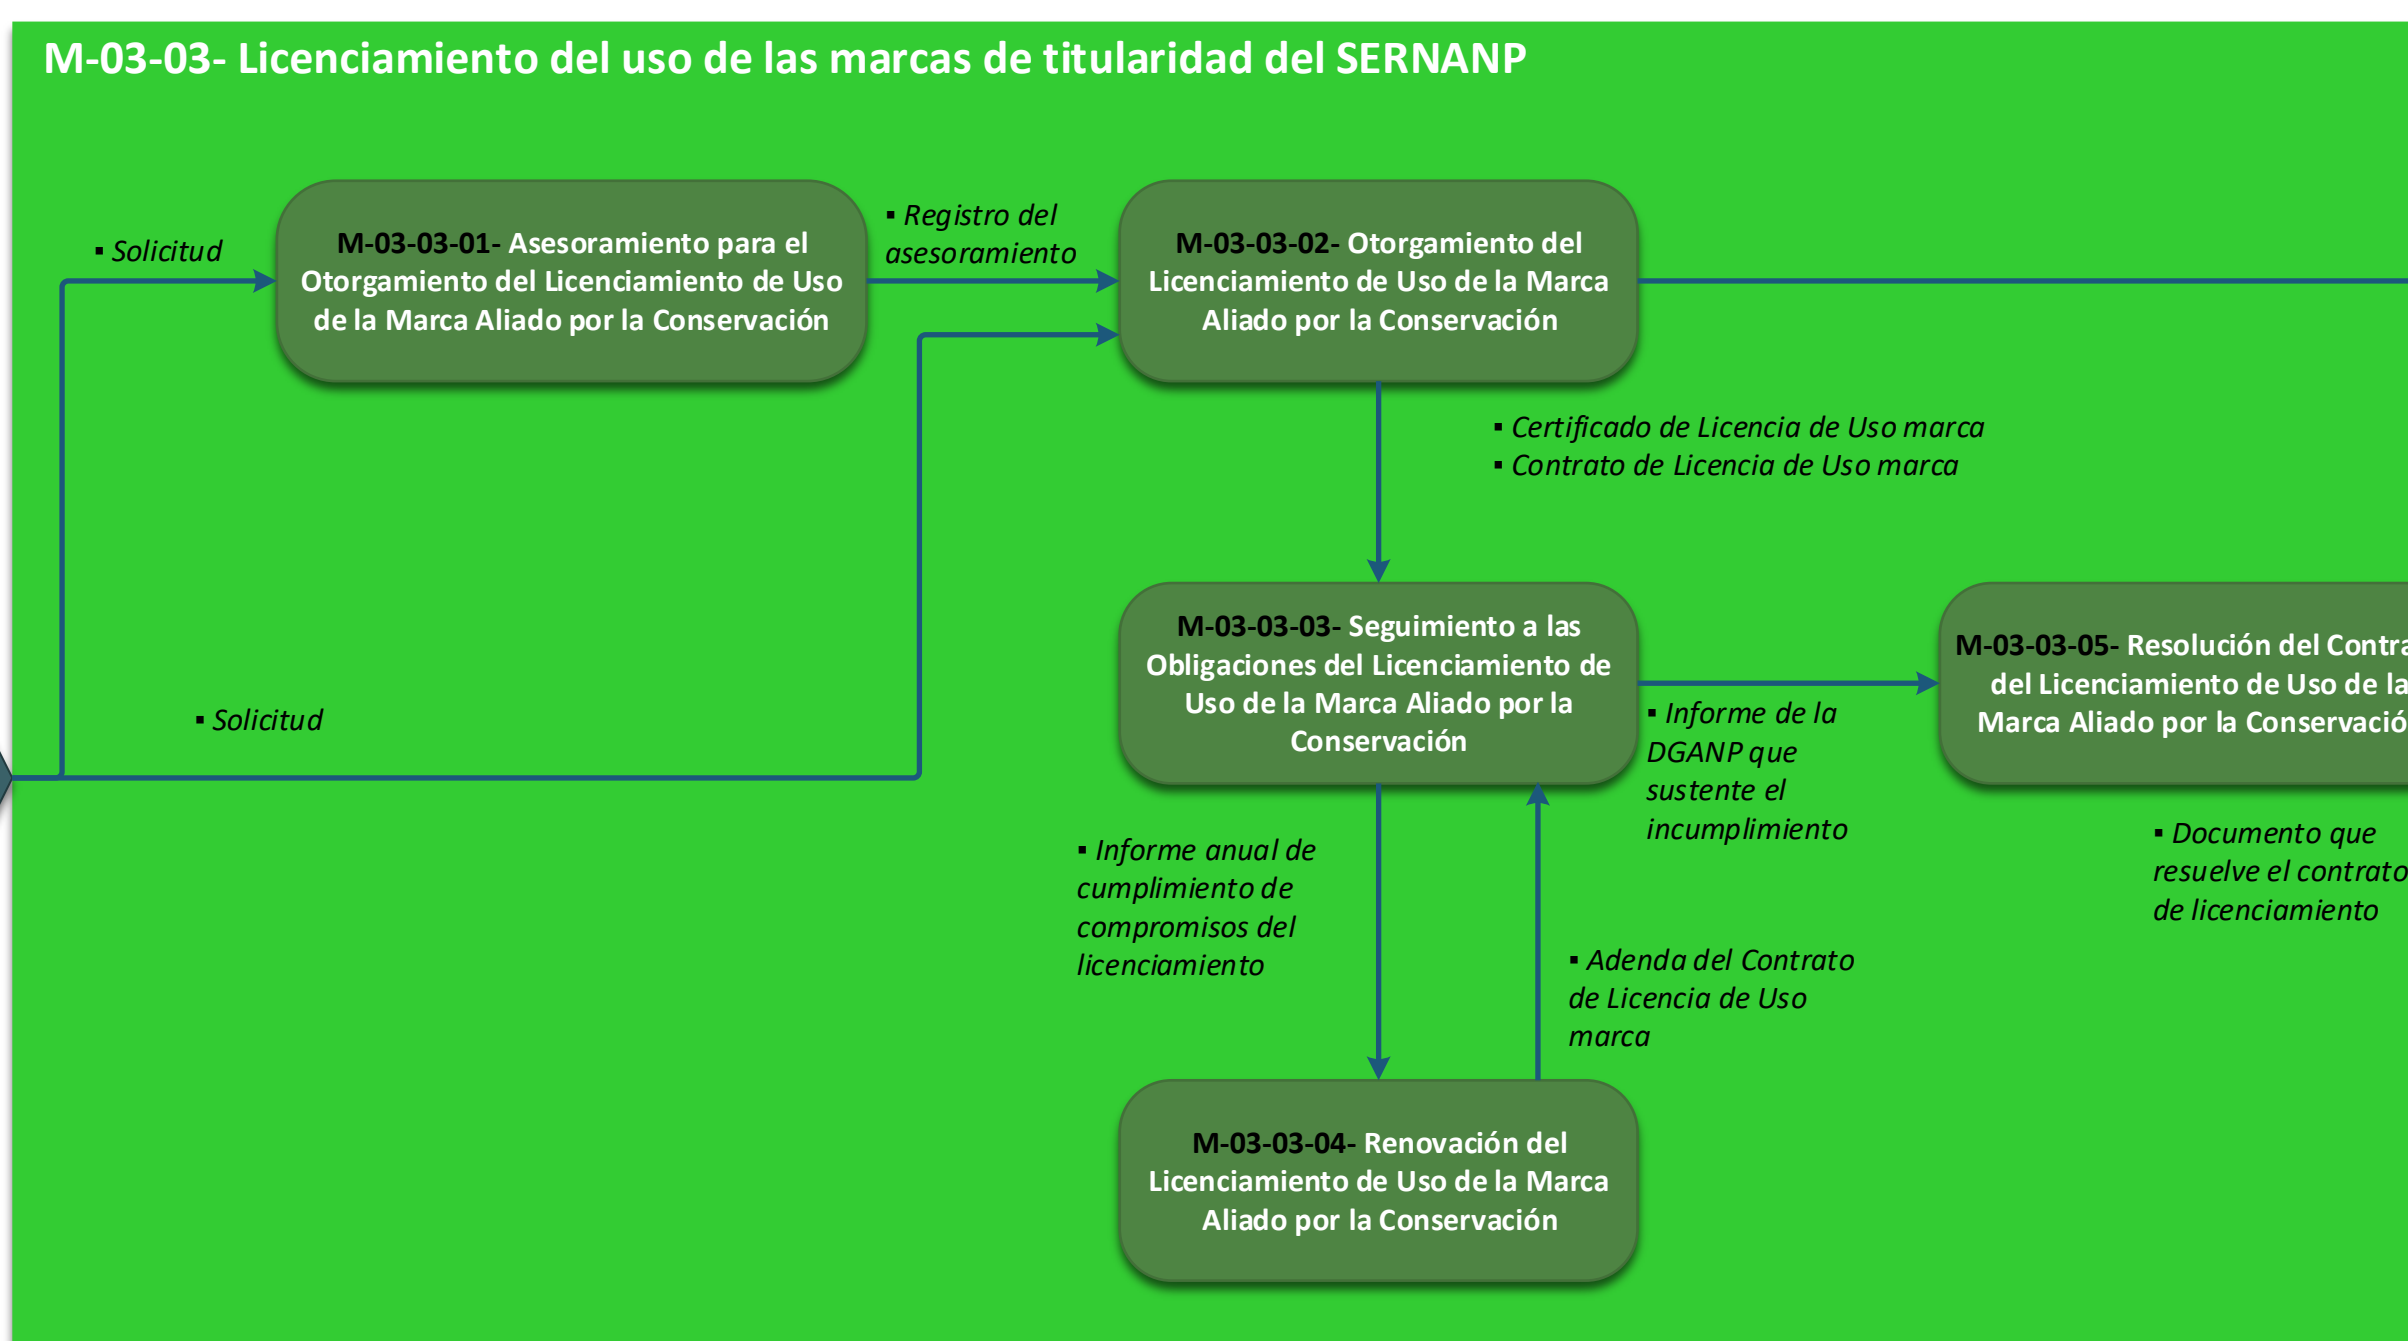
M-03-03- Licenciamiento del uso de las marcas de titularidad del SERNANP

▪ Solicitud

M-03-03-01- Asesoramiento para el Otorgamiento del Licenciamiento de Uso de la Marca Aliado por la Conservación

▪ Registro del asesoramiento

M-03-03-02- Otorgamiento del Licenciamiento de Uso de la Marca Aliado por la Conservación

▪ Certificado de Licencia de Uso marca
▪ Contrato de Licencia de Uso marca

M-03-03-03- Seguimiento a las Obligaciones del Licenciamiento de Uso de la Marca Aliado por la Conservación

▪ Solicitud

▪ Informe de la DGANP que sustente el incumplimiento

M-03-03-05- Resolución del Contra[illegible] del Licenciamiento de Uso de la Marca Aliado por la Conservació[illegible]

▪ Documento que resuelve el contrato de licenciamiento

▪ Informe anual de cumplimiento de compromisos del licenciamiento

▪ Adenda del Contrato de Licencia de Uso marca

M-03-03-04- Renovación del Licenciamiento de Uso de la Marca Aliado por la Conservación